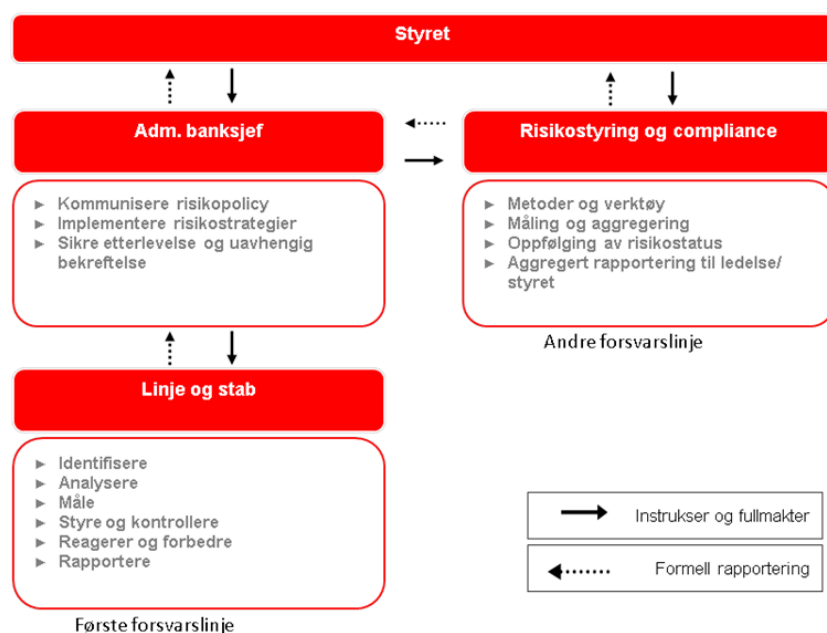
Styret

Adm. banksjef

- Kommunisere risikopolicy
- Implementere risikostrategier
- Sikre etterlevelse og uavhengig bekreftelse

Risikostyring og compliance

- Metoder og verktøy
- Måling og aggregering
- Oppfølging av risikostatus
- Aggregert rapportering til ledelse/ styret

Andre forsvarslinje

Linje og stab

- Identifisere
- Analysere
- Måle
- Styre og kontrollere
- Reagerer og forbedre
- Rapportere

Første forsvarslinje

Instrukser og fullmakter

Formell rapportering